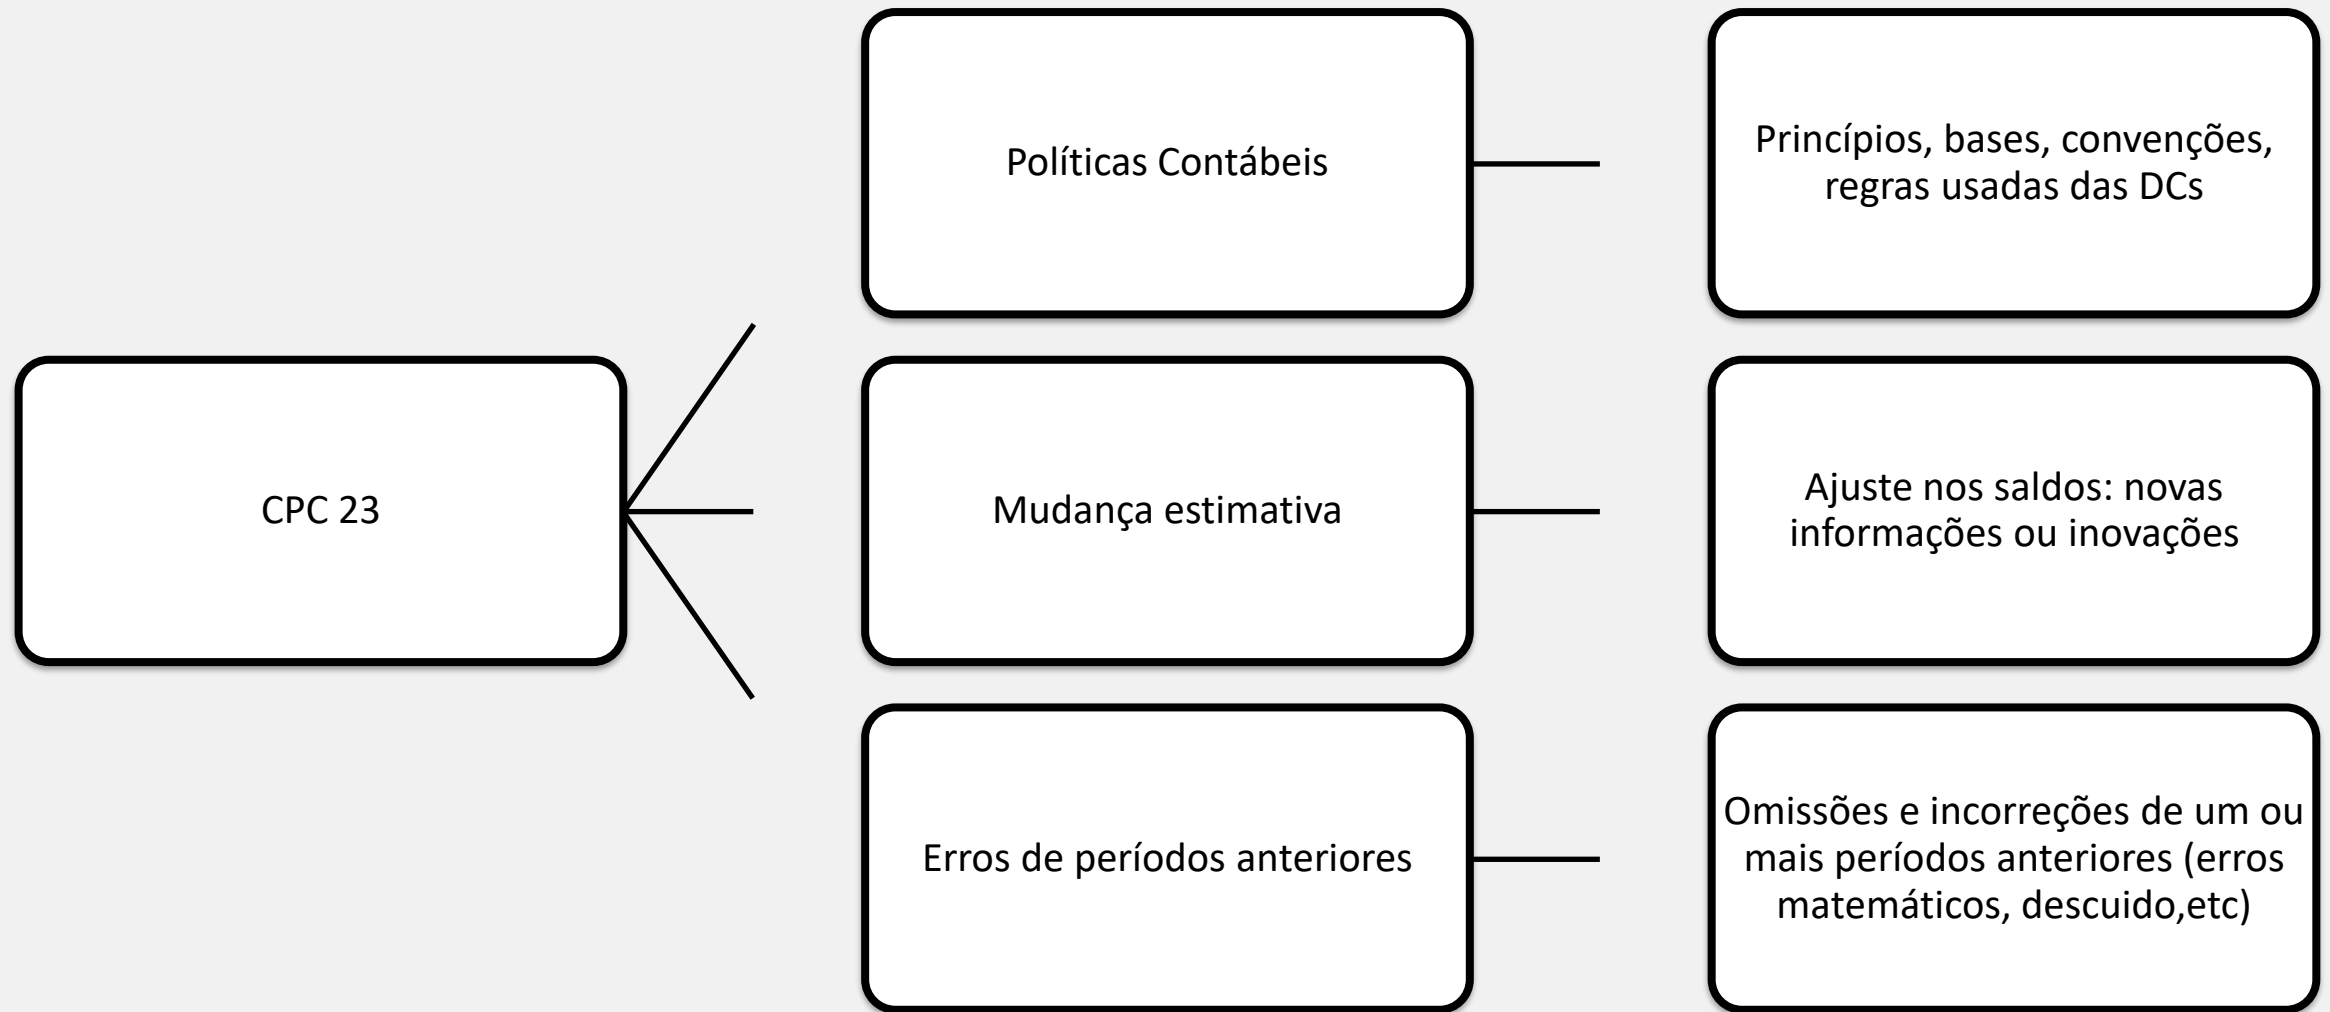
CPC 23

Políticas Contábeis

Princípios, bases, convenções, regras usadas das DCs

Mudança estimativa

Ajuste nos saldos: novas informações ou inovações

Erros de períodos anteriores

Omissões e incorreções de um ou mais períodos anteriores (erros matemáticos, descuido,etc)